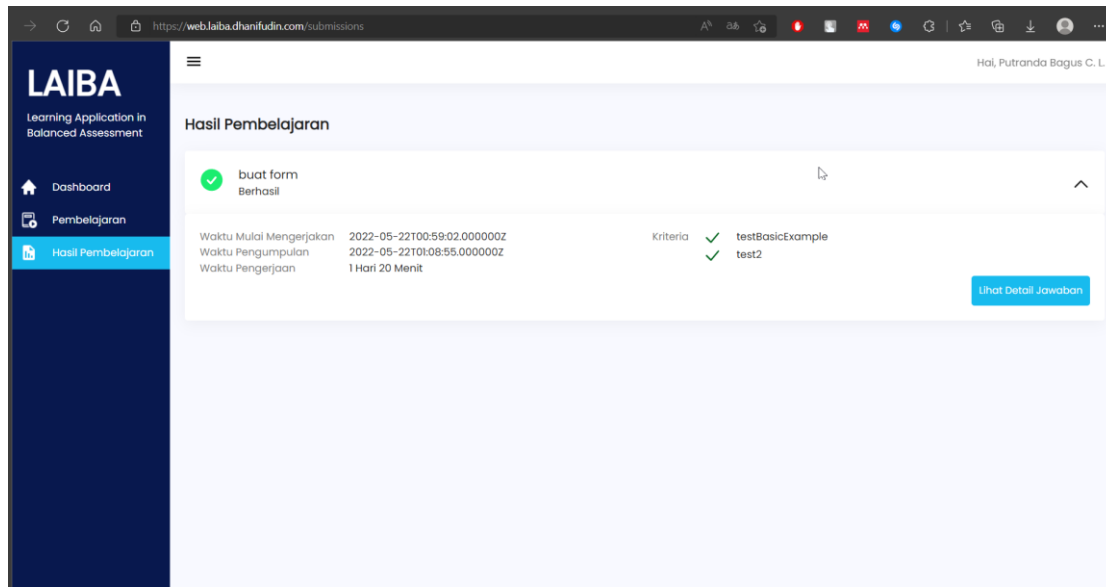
https://web.laiba.dhanifudin.com/submissions

LAIBA
Learning Application in Balanced Assessment

Dashboard
Pembelajaran
Hasil Pembelajaran

Hai, Putranda Bagus C. L.

Hasil Pembelajaran

buat form
Berhasil

Waktu Mulai Mengerjakan 2022-05-22T00:59:02.000000Z
Waktu Pengumpulan 2022-05-22T01:08:55.000000Z
Waktu Pengerjaan 1 Hari 20 Menit

Kriteria testBasicExample
test2

Lihat Detail Jawaban